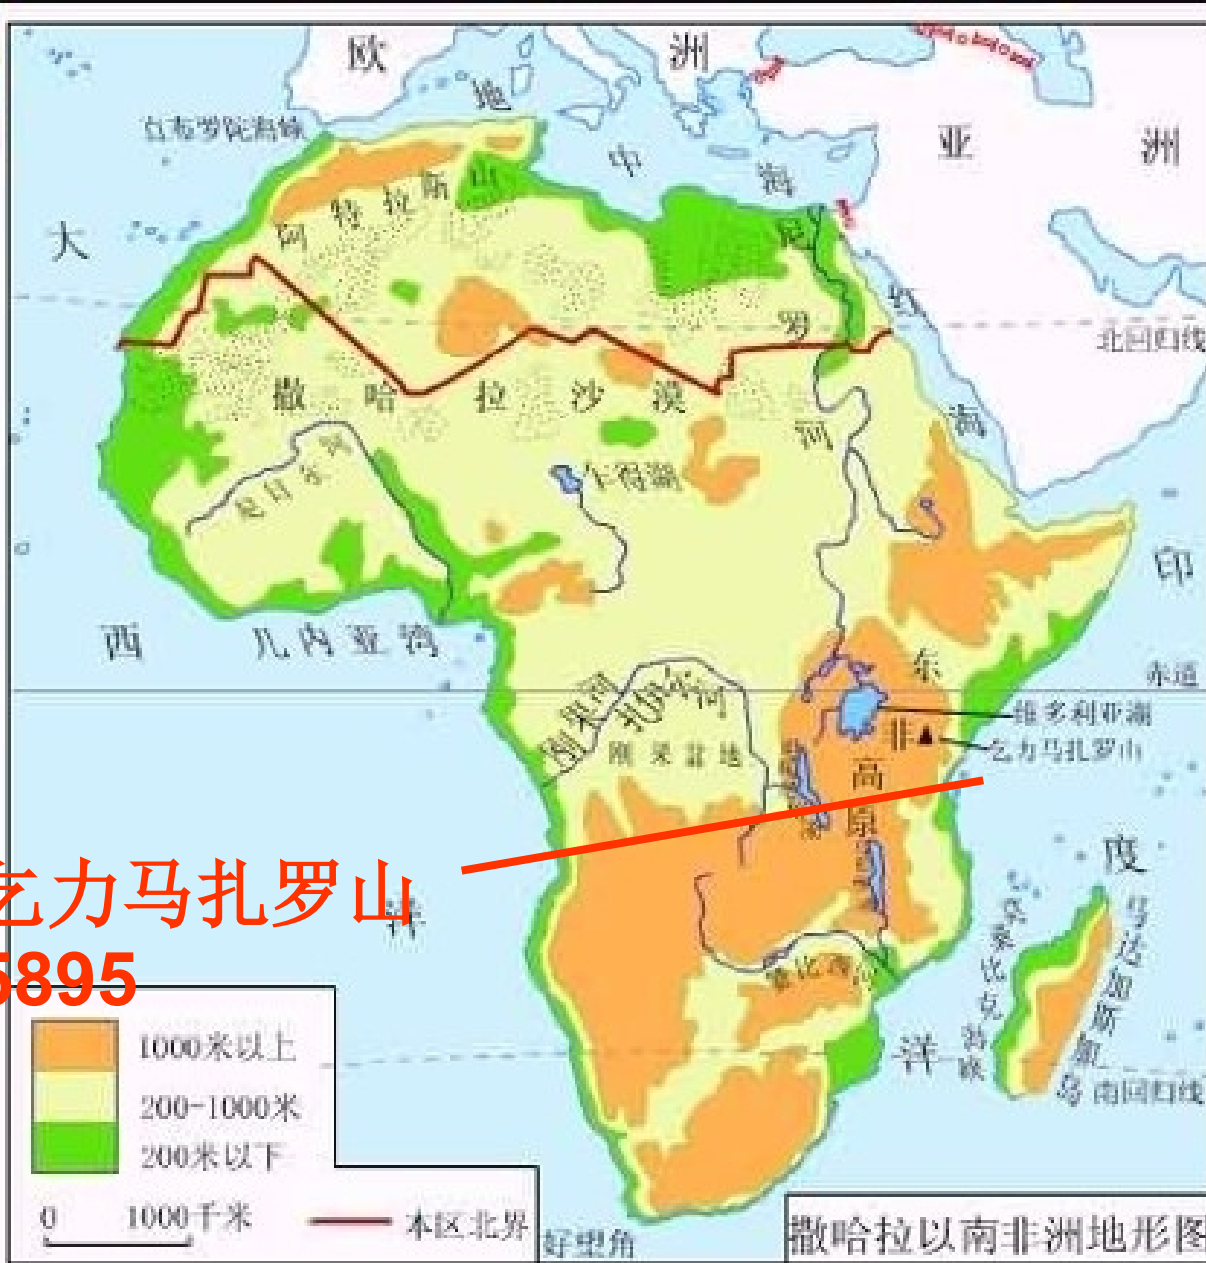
欧 洲
地
中
海
亚 洲
白布罗陀海峡
阿特拉斯山
大
尼
北回归线
红
罗
撒 哈 拉 沙 漠
河
海
乍得湖
尼日尔河
印
西
几内亚湾
东
赤道
刚果河
维多利亚湖
非
乞力马扎罗山
刚果盆地
高
原
度
乞力马扎罗山
5895
洋
马达加斯加岛
莫桑比克海峡
赞比西河
南回归线
1000米以上
200-1000米
200米以下
0 1000千米
本区北界
好望角
撒哈拉以南非洲地形图